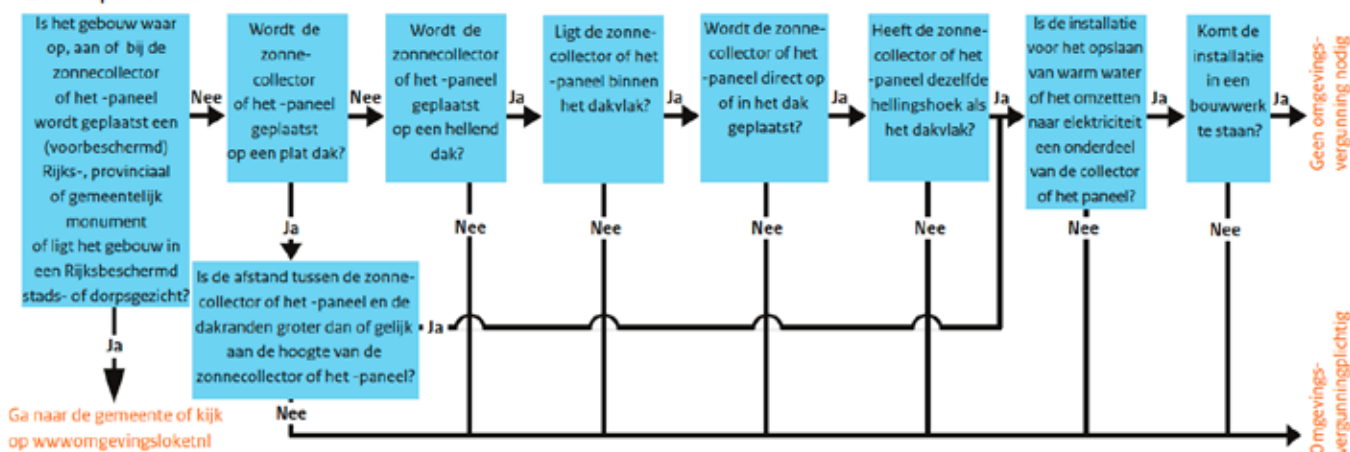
Is het gebouw waar op, aan of bij de zonnecollector of het -paneel wordt geplaatst een (voorbeschermd) Rijks-, provinciaal of gemeentelijk monument of ligt het gebouw in een Rijksbeschermd stads- of dorpsgezicht?

Nee

Wordt de zonnecollector of het -paneel geplaatst op een plat dak?

Nee

Wordt de zonnecollector of het -paneel geplaatst op een hellend dak?

Ja

Ligt de zonnecollector of het -paneel binnen het dakvlak?

Ja

Wordt de zonnecollector of het -paneel direct op of in het dak geplaatst?

Ja

Heeft de zonnecollector of het -paneel dezelfde hellingshoek als het dakvlak?

Is de installatie voor het opslaan van warm water of het omzetten naar elektriciteit een onderdeel van de collector of het paneel?

Ja

Komt de installatie in een bouwwerk te staan?

Geen omgevingsvergunning nodig

Ja

Is de afstand tussen de zonnecollector of het -paneel en de dakranden groter dan of gelijk aan de hoogte van de zonnecollector of het -paneel?

Ja

Nee

Nee

Nee

Nee

Nee

Nee

Ja

Ga naar de gemeente of kijk op wwwomgevingsloketnl

Nee

Omgevingsvergunningplichtig